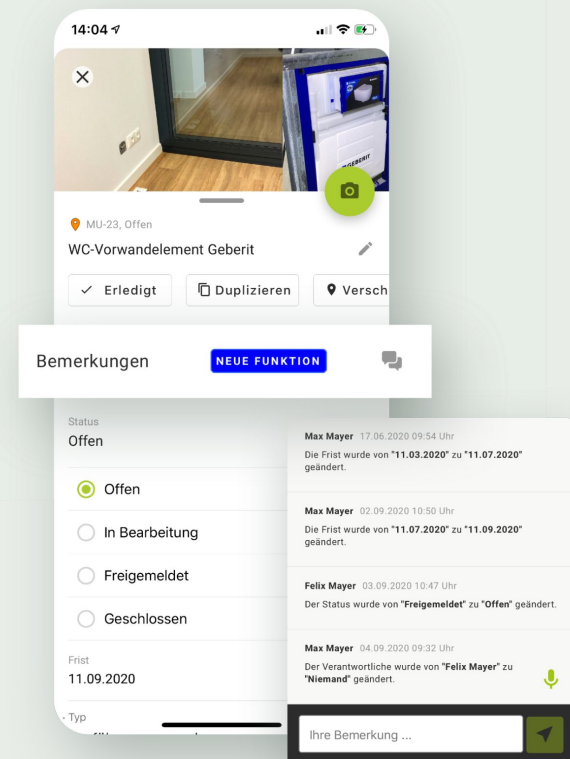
14:04

GEBERIT

MU-23, Offen

WC-Vorwandelement Geberit

Erledigt
Duplizieren
Versch

Bemerkungen
NEUE FUNKTION

Status
Offen

Offen
In Bearbeitung
Freigemeldet
Geschlossen

Frist
11.09.2020

Typ

Max Mayer 17.06.2020 09:54 Uhr
Die Frist wurde von "11.03.2020" zu "11.07.2020" geändert.

Max Mayer 02.09.2020 10:50 Uhr
Die Frist wurde von "11.07.2020" zu "11.09.2020" geändert.

Felix Mayer 03.09.2020 10:47 Uhr
Der Status wurde von "Freigemeldet" zu "Offen" geändert.

Max Mayer 04.09.2020 09:32 Uhr
Der Verantwortliche wurde von "Felix Mayer" zu "Niemand" geändert.

Ihre Bemerkung ...